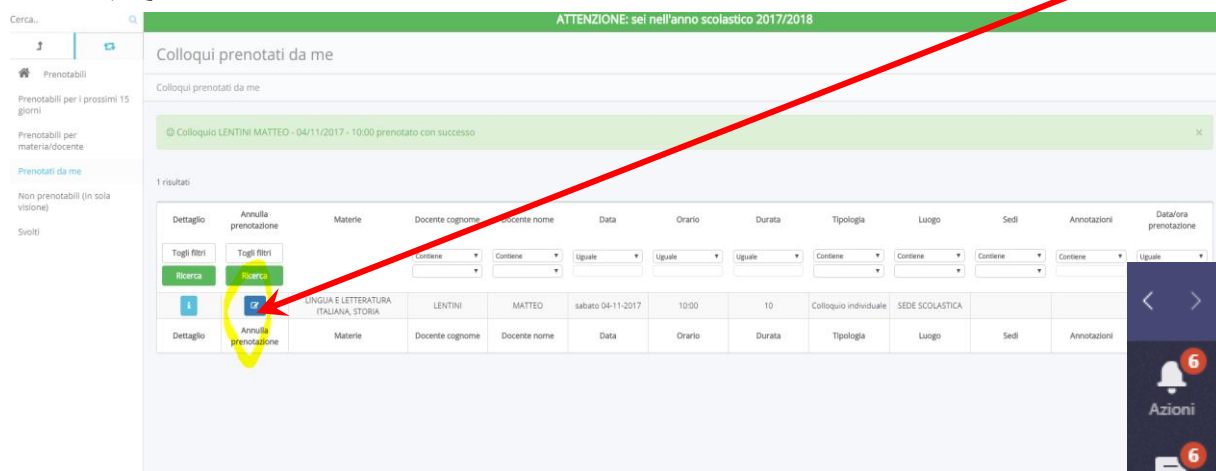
Cerca...

Prenotabili

Prenotabili per i prossimi 15 giorni

Prenotabili per materia/docente

Prenotati da me

Non prenotabili (in sola visione)

Svolti

ATTENZIONE: sei nell'anno scolastico 2017/2018

Colloqui prenotati da me

Colloqui prenotati da me

Colloquio LENTINI MATTEO - 04/11/2017 - 10:00 prenotato con successo

×

1 risultati

| Dettaglio | Annulla prenotazione | Materie | Docente cognome | Docente nome | Data | Orario | Durata | Tipologia | Luogo | Sedi | Annotazioni | Data/ora prenotazione |
|---|---|---|---|---|---|---|---|---|---|---|---|---|
| Togli filtri Ricerca | Togli filtri Ricerca | | Contiene | Contiene | Uguale | Uguale | Uguale | Contiene | Contiene | Contiene | Contiene | Uguale |
| i | | LINGUA E LETTERATURA ITALIANA, STORIA | LENTINI | MATTEO | sabato 04-11-2017 | 10:00 | 10 | Colloquio individuale | SEDE SCOLASTICA | | | |
| Dettaglio | Annulla prenotazione | Materie | Docente cognome | Docente nome | Data | Orario | Durata | Tipologia | Luogo | Sedi | Annotazioni | |

6
Azioni
6